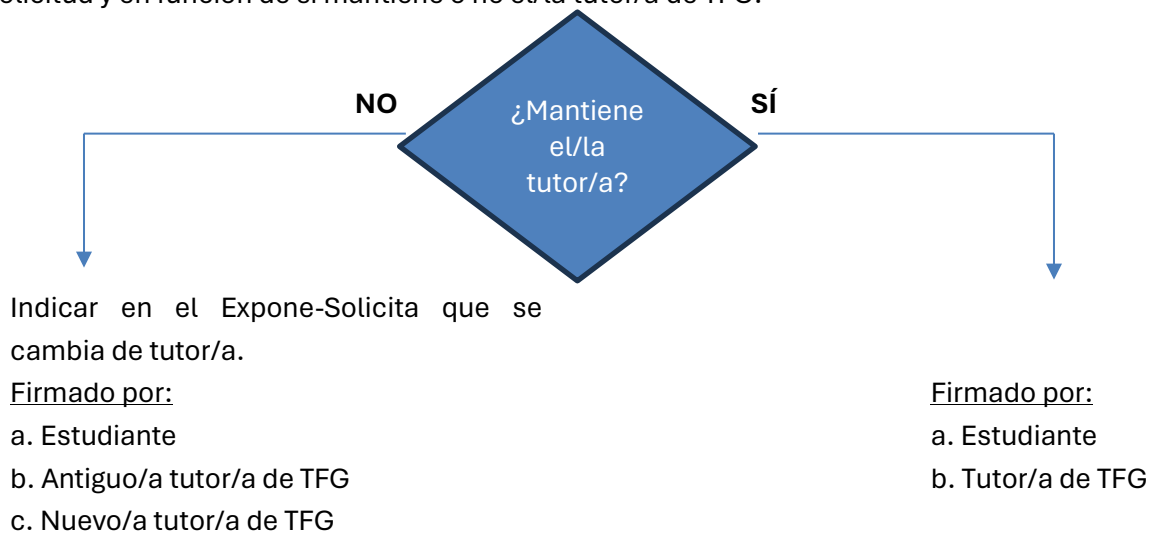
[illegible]

NO

¿Mantiene el/la tutor/a?

SÍ

Indicar en el Expone-Solicita que se cambia de tutor/a.

Firmado por:
a. Estudiante
b. Antiguo/a tutor/a de TFG
c. Nuevo/a tutor/a de TFG

Firmado por:
a. Estudiante
b. Tutor/a de TFG